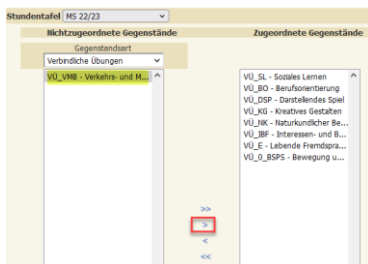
Stundentafel MS 22/23

Nichtzugeordnete Gegenstände

Gegenstandsart

Verbindliche Übungen

VÜ_VMB - Verkehrs- und M...

Zugeordnete Gegenstände

VÜ_SL - Soziales Lernen
VÜ_BO - Berufsorientierung
VÜ_DSP - Darstellendes Spiel
VÜ_KG - Kreatives Gestalten
VÜ_NK - Naturkundlicher Be...
VÜ_IBF - Interessen- und B...
VÜ_E - Lebende Fremdspra...
VÜ_0_BSPS - Bewegung u...

>>
>
<
<<